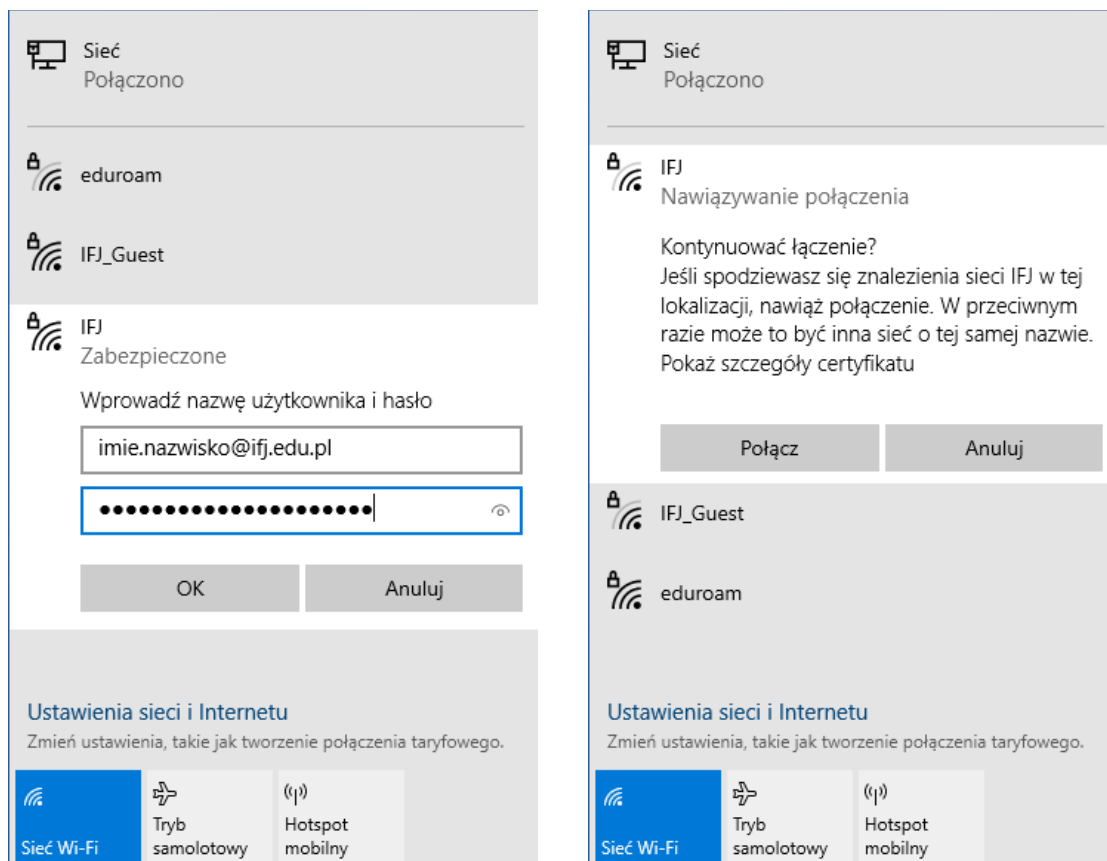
Sieć
Połączono

eduroam

IFJ_Guest

IFJ
Zabezpieczone

Wprowadź nazwę użytkownika i hasło

imie.nazwisko@ifj.edu.pl

••••••••••••••••••••

OK Anuluj

Ustawienia sieci i Internetu
Zmień ustawienia, takie jak tworzenie połączenia taryfowego.

Sieć Wi-Fi
Tryb samolotowy
Hotspot mobilny

Sieć
Połączono

IFJ
Nawiązywanie połączenia

Kontynuować łączenie?
Jeśli spodziewasz się znalezienia sieci IFJ w tej lokalizacji, nawiąż połączenie. W przeciwnym razie może to być inna sieć o tej samej nazwie.
Pokaż szczegóły certyfikatu

Połącz Anuluj

IFJ_Guest

eduroam

Ustawienia sieci i Internetu
Zmień ustawienia, takie jak tworzenie połączenia taryfowego.

Sieć Wi-Fi
Tryb samolotowy
Hotspot mobilny